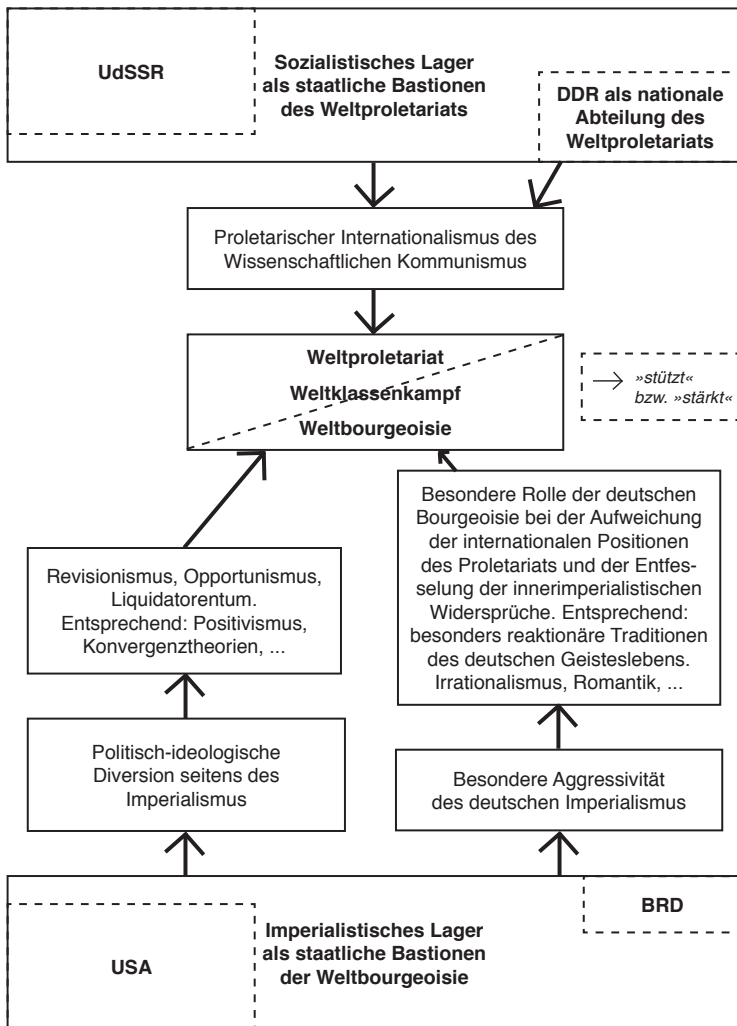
UdSSR

Sozialistisches Lager als staatliche Bastionen des Weltproletariats

DDR als nationale Abteilung des Weltproletariats

Proletarischer Internationalismus des Wissenschaftlichen Kommunismus

Weltproletariat

Weltklassenkampf

Weltbourgeoisie

→ »stützt« bzw. »stärkt«

Revisionismus, Opportunismus, Liquidatorentum. Entsprechend: Positivismus, Konvergenztheorien, ...

Besondere Rolle der deutschen Bourgeoisie bei der Aufweichung der internationalen Positionen des Proletariats und der Entfesselung der innerimperialistischen Widersprüche. Entsprechend: besonders reaktionäre Traditionen des deutschen Geisteslebens. Irrationalismus, Romantik, ...

Politisch-ideologische Diversion seitens des Imperialismus

Besondere Aggressivität des deutschen Imperialismus

BRD

USA

Imperialistisches Lager als staatliche Bastionen der Weltbourgeoisie